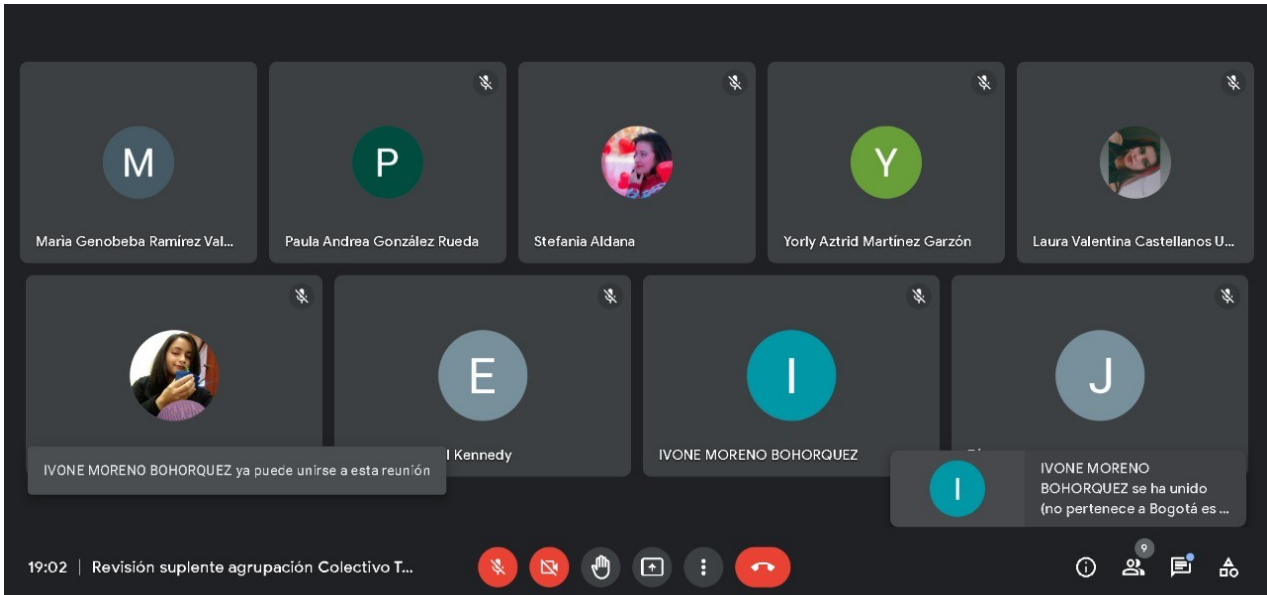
M
Maria Genobeba Ramírez Val...

P
Paula Andrea González Rueda

Stefania Aldana

Y
Yorly Aztrid Martínez Garzón

Laura Valentina Castellanos U...

E
l Kennedy

I
IVONE MORENO BOHORQUEZ

J

IVONE MORENO BOHORQUEZ ya puede unirse a esta reunión

I
IVONE MORENO BOHORQUEZ se ha unido (no pertenece a Bogotá es...

19:02 | Revisión suplente agrupación Colectivo T...

9